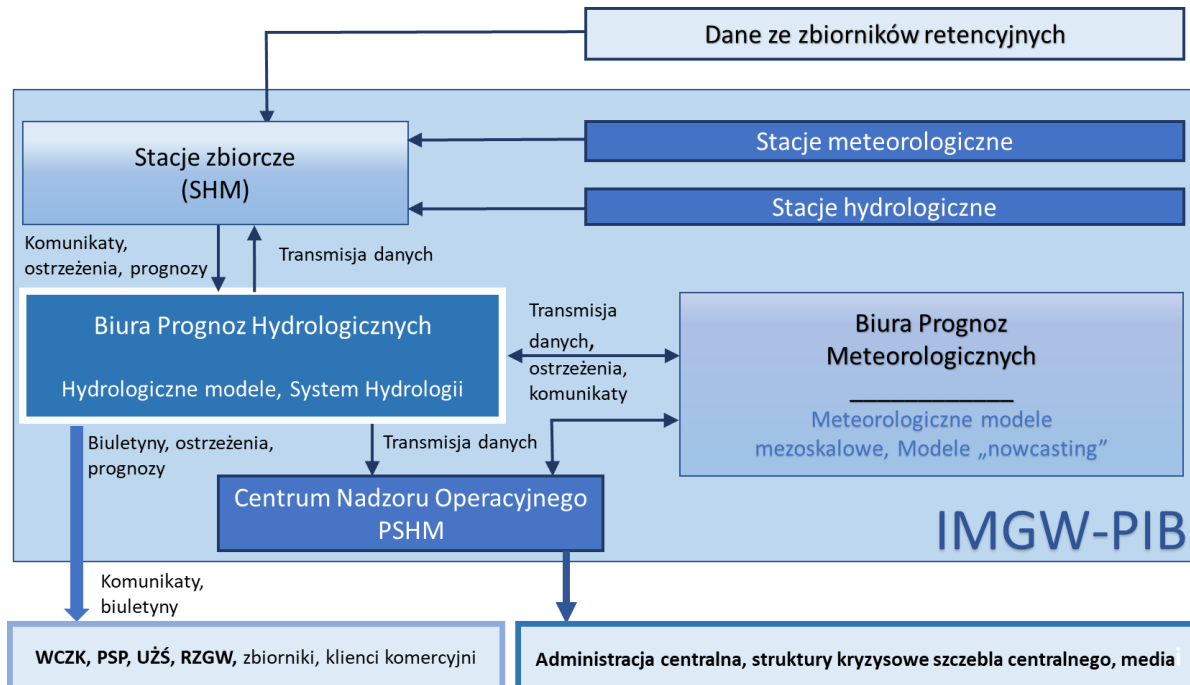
Dane ze zbiorników retencyjnych

Stacje zbiorcze
(SHM)

Stacje meteorologiczne

Stacje hydrologiczne

Komunikaty, ostrzeżenia, prognozy

Transmisja danych

Biura Prognoz Hydrologicznych

Hydrologiczne modele, System Hydrologii

Transmisja danych, ostrzeżenia, komunikaty

Biura Prognoz Meteorologicznych

Meteorologiczne modele mezoskalowe, Modele „nowcasting"

Biuletyny, ostrzeżenia, prognozy

Transmisja danych

Centrum Nadzoru Operacyjnego PSHM

IMGW-PIB

Komunikaty, biuletyny

**WCZK, PSP, UŻŚ, RZGW,** zbiorniki, klienci komercyjni

**Administracja centralna, struktury kryzysowe szczebla centralnego, media**